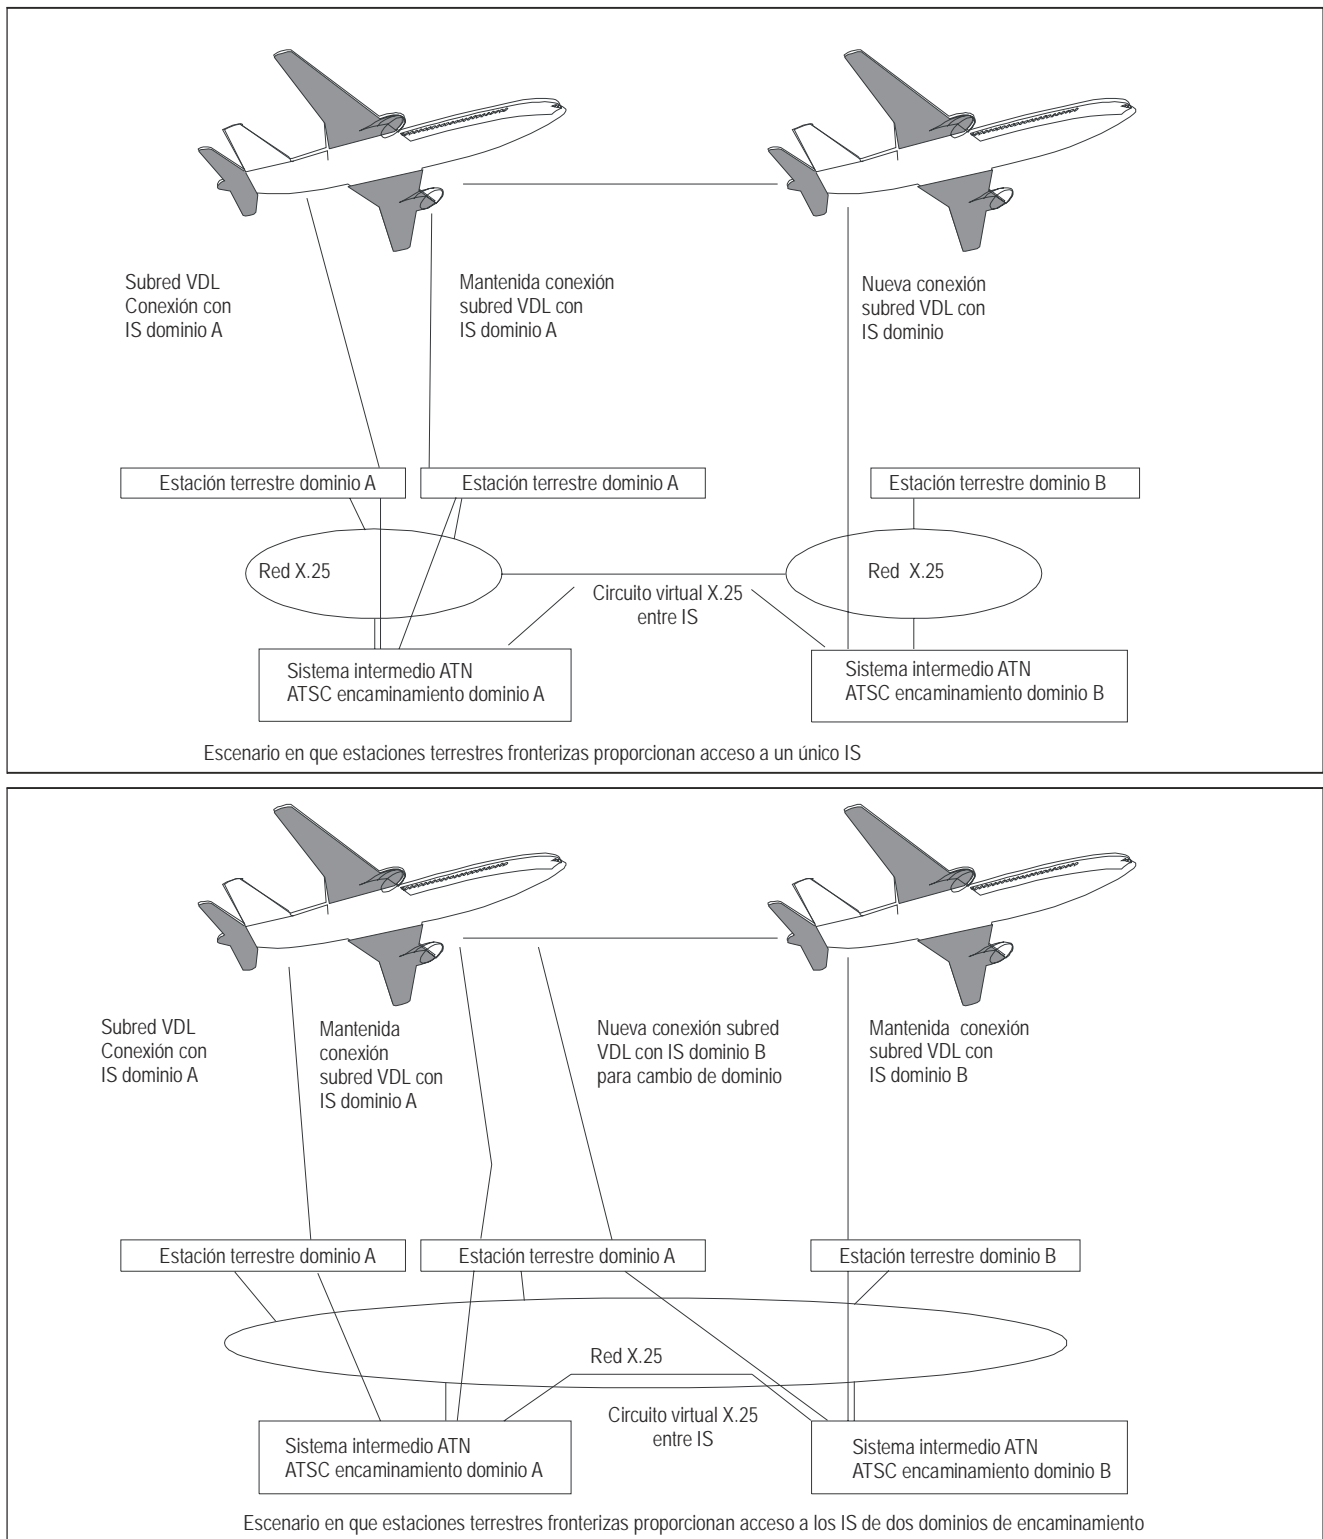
Subred VDL
Conexión con
IS dominio A

Mantenida conexión
subred VDL con
IS dominio A

Nueva conexión
subred VDL con
IS dominio

Estación terrestre dominio A

Estación terrestre dominio A

Estación terrestre dominio B

Red X.25

Red X.25

Circuito virtual X.25
entre IS

Sistema intermedio ATN
ATSC encaminamiento dominio A

Sistema intermedio ATN
ATSC encaminamiento dominio B

Escenario en que estaciones terrestres fronterizas proporcionan acceso a un único IS

Subred VDL
Conexión con
IS dominio A

Mantenida
conexión
subred VDL con
IS dominio A

Nueva conexión subred
VDL con IS dominio B
para cambio de dominio

Mantenida conexión
subred VDL con
IS dominio B

Estación terrestre dominio A

Estación terrestre dominio A

Estación terrestre dominio B

Red X.25

Circuito virtual X.25
entre IS

Sistema intermedio ATN
ATSC encaminamiento dominio A

Sistema intermedio ATN
ATSC encaminamiento dominio B

Escenario en que estaciones terrestres fronterizas proporcionan acceso a los IS de dos dominios de encaminamiento